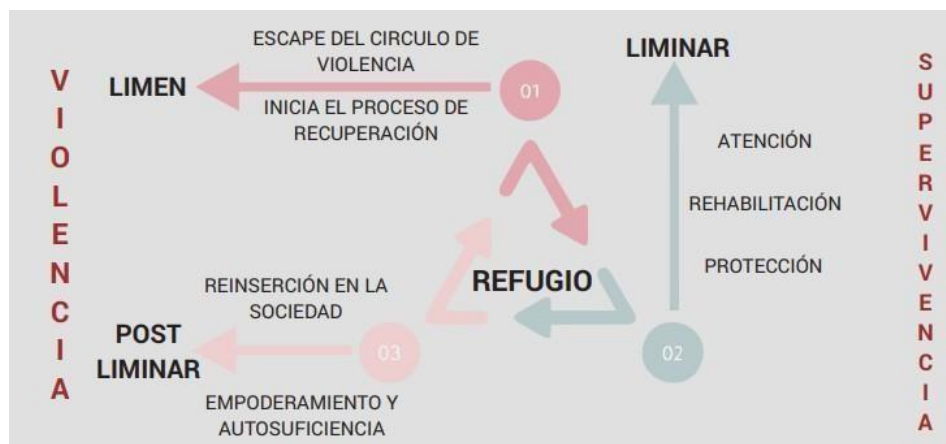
VIOLENCIA

LIMEN

ESCAPE DEL CIRCULO DE VIOLENCIA

01

INICIA EL PROCESO DE RECUPERACIÓN

LIMINAR

ATENCIÓN

REHABILITACIÓN

PROTECCIÓN

SUPERVIVENCIA

REFUGIO

REINSERCIÓN EN LA SOCIEDAD

POST LIMINAR

03

02

EMPODERAMIENTO Y AUTOSUFICIENCIA